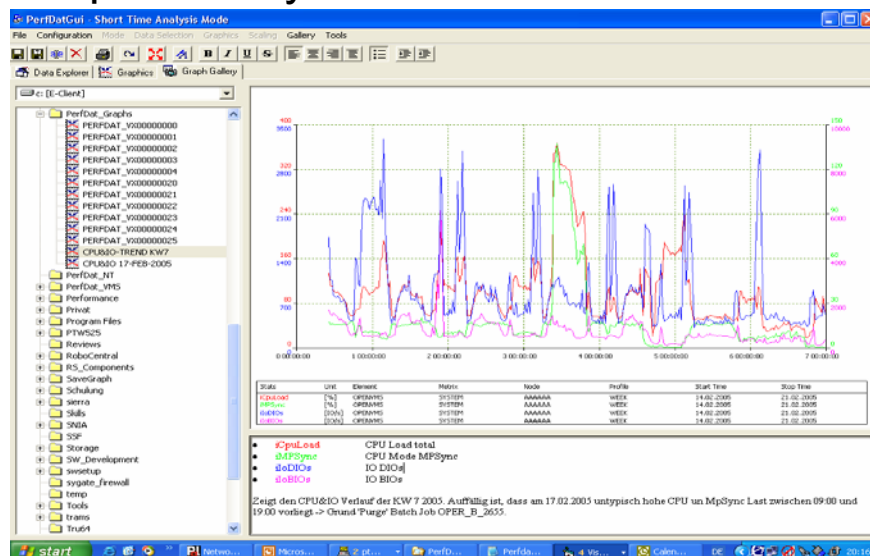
PerfDatGui - Short Time Analysis Mode

File Configuration Mode Data Selection Graphics Scaling Gallery Tools

Data Explorer Graphics Graph Gallery

c: [E-Client]

PerfDat_Graphs
PERFDAT_VX00000000
PERFDAT_VX00000001
PERFDAT_VX00000002
PERFDAT_VX00000003
PERFDAT_VX00000004
PERFDAT_VX00000020
PERFDAT_VX00000021
PERFDAT_VX00000022
PERFDAT_VX00000023
PERFDAT_VX00000024
PERFDAT_VX00000025
CPU&IO-TREND KW7
CPU&IO 17-FEB-2005
PerfDat_NT
PerfDat_VMS
Performance
Privat
Program Files
PTW525
Reviews
RoboCentral
RS_Components
SaveGraph
Schulung
sierra
Skils
SNIA
SSF
Storage
SW_Development
swsetup
sygate_firewall
temp
Tools
trams
Tru64

400 3500 320 2800 240 2100 160 1400 80 700 0
150 10000 120 8000 90 6000 60 4000 30 2000 0

0 00:00:00 1 00:00:00 2 00:00:00 3 00:00:00 4 00:00:00 5 00:00:00 6 00:00:00 7 00:00:00

| Stats | Unit | Element | Metrix | Node | Profile | Start Time | Stop Time |
|---|---|---|---|---|---|---|---|
| %CpuLoad | [%] | OPENVMS | SYSTEM | AAAAAA | WEEK | 14.02.2005 | 21.02.2005 |
| MPSync | [%] | OPENVMS | SYSTEM | AAAAAA | WEEK | 14.02.2005 | 21.02.2005 |
| IoDIOs | [IO/s] | OPENVMS | SYSTEM | AAAAAA | WEEK | 14.02.2005 | 21.02.2005 |
| IoBIOs | [IO/s] | OPENVMS | SYSTEM | AAAAAA | WEEK | 14.02.2005 | 21.02.2005 |

- i%CpuLoad CPU Load total
- i%MPSync CPU Mode MPSync
- iIoDIOs IO DIOs
- iIoBIOs IO BIOs

Zeigt den CPU&IO Verlauf der KW 7 2005. Auffällig ist, dass am 17.02.2005 untypisch hohe CPU un MpSync Last zwischen 09:00 und 19:00 vorliegt -> Grund 'Purge' Batch Job OPER_B_2655.

start Netwo... Micros... 2 pt... PerfD... Perfda... 4 Vis... Calen... DE 20:16